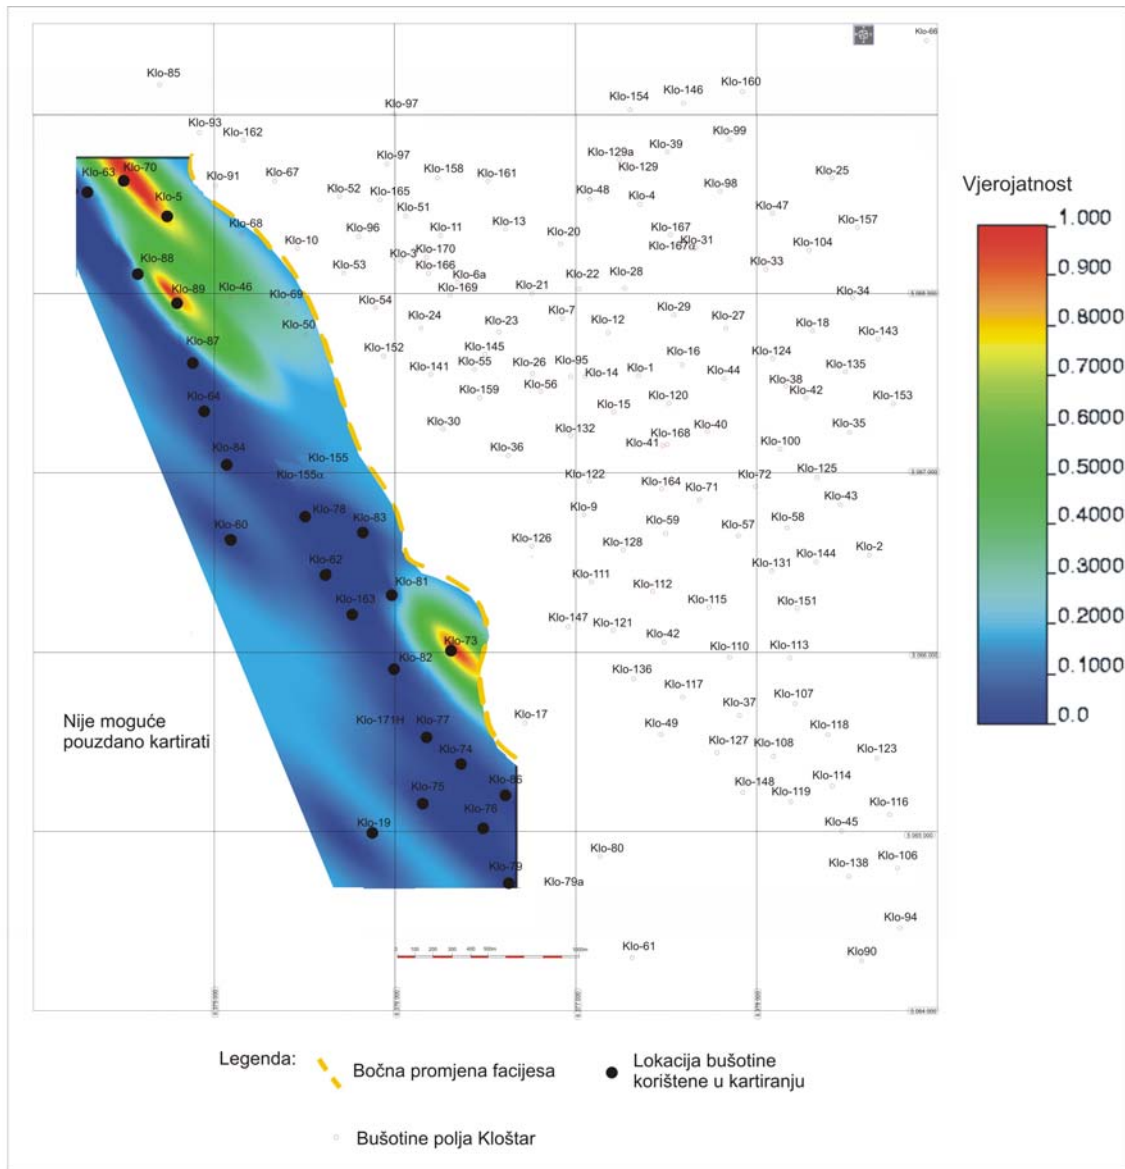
Klo-66
Klo-85
Klo-97
Klo-154
Klo-146
Klo-160
Klo-93
Klo-162
Klo-99
Klo-39
Klo-129a
Klo-97
Klo-129
Klo-158
Klo-161
Klo-63
Klo-70
Klo-91
Klo-67
Klo-25
Klo-98
Klo-52
Klo-165
Klo-48
Klo-4
Klo-5
Klo-51
Klo-47
Klo-68
Klo-157
Klo-13
Klo-96
Klo-11
Klo-167
Klo-20
Klo-10
Klo-31
Klo-104
Klo-167a
Klo-170
Klo-3
Klo-88
Klo-53
Klo-166
Klo-33
Klo-6a
Klo-22
Klo-28
Klo-21
Klo-89
Klo-46
Klo-169
Klo-34
Klo-69
Klo-54
Klo-7
Klo-29
Klo-24
Klo-27
Klo-23
Klo-12
Klo-18
Klo-50
Klo-143
Klo-87
Klo-145
Klo-152
Klo-16
Klo-124
Klo-55
Klo-26
Klo-95
Klo-135
Klo-141
Klo-1
Klo-14
Klo-44
Klo-56
Klo-38
Klo-159
Klo-42
Klo-120
Klo-153
Klo-64
Klo-15
Klo-40
Klo-30
Klo-35
Klo-132
Klo-168
Klo-41
Klo-100
Klo-36
Klo-84
Klo-155
Klo-125
Klo-122
Klo-72
Klo-155a
Klo-164
Klo-71
Klo-43
Klo-9
Klo-78
Klo-58
Klo-83
Klo-59
Klo-57
Klo-60
Klo-126
Klo-128
Klo-2
Klo-144
Klo-62
Klo-131
Klo-111
Klo-112
Klo-81
Klo-163
Klo-115
Klo-151
Klo-147
Klo-121
Klo-73
Klo-42
Klo-110
Klo-113
Klo-82
Klo-136
Klo-117
Klo-107
Klo-37
Klo-17
Klo-171H
Klo-77
Klo-49
Klo-118
Klo-127
Klo-108
Klo-74
Klo-123
Klo-114
Klo-86
Klo-148
Klo-75
Klo-119
Klo-76
Klo-116
Klo-45
Klo-19
Klo-80
Klo-106
Klo-138
Klo-79
Klo-79a
Klo-94
Klo-61
Klo90

Nije moguće pouzdano kartirati

Vjerojatnost
1.000
0.900
0.8000
0.7000
0.6000
0.5000
0.4000
0.3000
0.2000
0.1000
0.0

Legenda: Bočna promjena facijesa
Lokacija bušotine korištene u kartiranju
Bušotine polja Kloštar